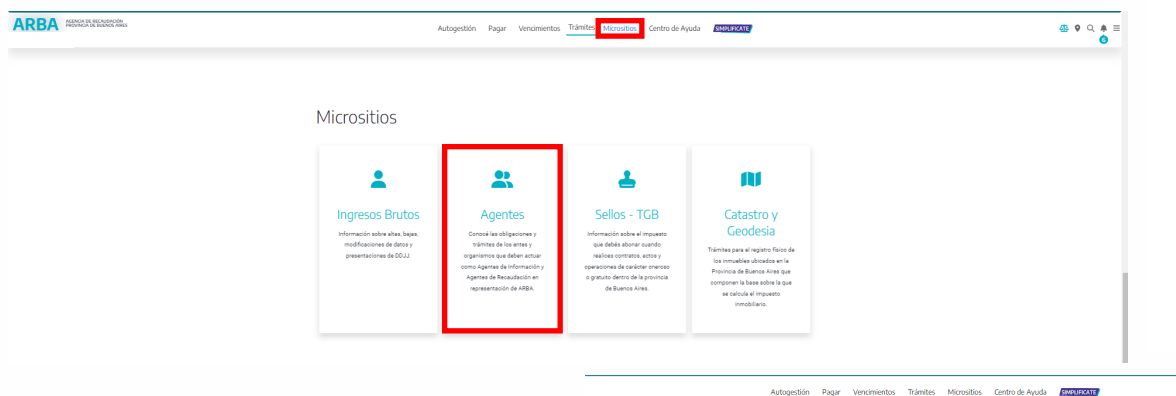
ARBA AGENCIA DE RECAUDACIÓN PROVINCIA DE BUENOS AIRES

Autogestión Pagar Vencimientos Trámites Micrositios Centro de Ayuda SIMPLIFICATE

6

Micrositios

Ingresos Brutos

Información sobre altas, bajas, modificaciones de datos y presentaciones de DDJJ.

Agentes

Conocé las obligaciones y trámites de los entes y organismos que deben actuar como Agentes de Información y Agentes de Recaudación en representación de ARBA.

Sellos - TGB

Información sobre el impuesto que debés abonar cuando realices contratos, actos y operaciones de carácter oneroso o gratuito dentro de la provincia de Buenos Aires.

Catastro y Geodesia

Trámites para el registro físico de los inmuebles ubicados en la Provincia de Buenos Aires que componen la base sobre la que se calcula el impuesto inmobiliario.

Autogestión Pagar Vencimientos Trámites Micrositios Centro de Ayuda SIMPLIFICATE